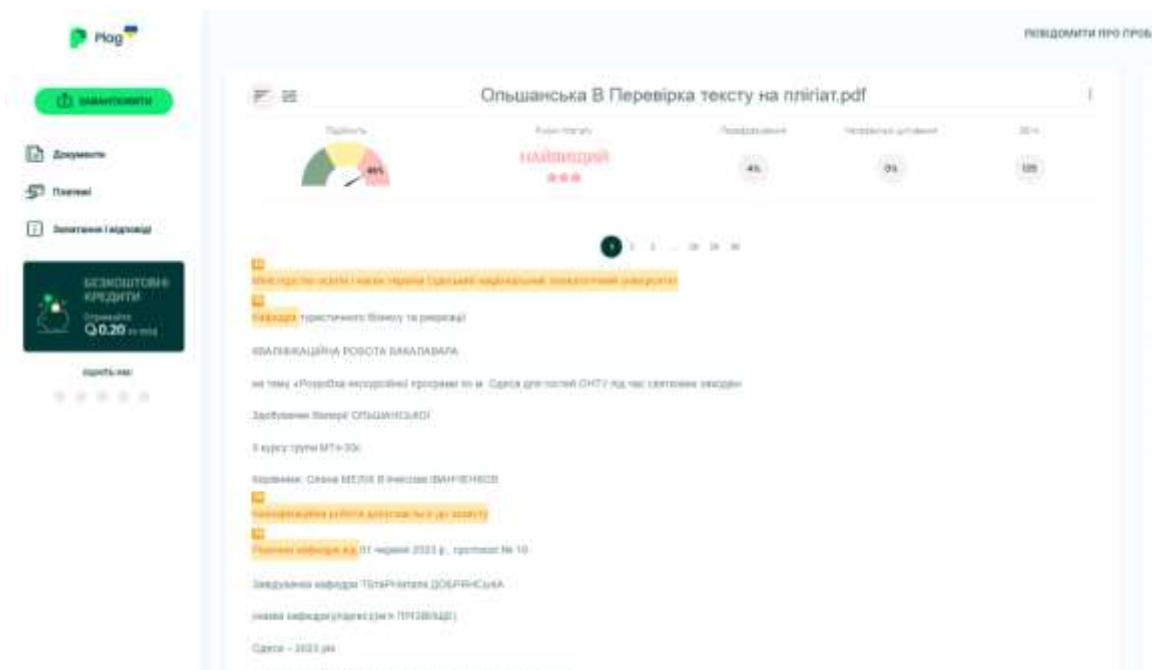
Plag

ПОВІДОМИТИ ПРО ПРОБ

ЗАВАНТАЖИТИ

Документи

Платежі

Запитання і відповіді

БЕЗКОШТОВНІ КРЕДИТИ

Отримайте
0.20 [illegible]

Оцініть нас

Ольшанська В Перевірка тексту на плагіат.pdf

Подібність

Рівень плагіату

НАЙВИЩИЙ

Перефразування

Неправильні цитування

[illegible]

46%

4%

0%

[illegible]

1 2 3 ... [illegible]

Міністерство освіти і науки України Одеський національний технологічний університет

Кафедра туристичного бізнесу та рекреації

КВАЛІФІКАЦІЙНА РОБОТА БАКАЛАВРА

на тему «Розробка екскурсійної програми по м. Одеса для гостей ОНТУ під час святкових заходів»

Здобувача Валерії ОЛЬШАНСЬКОЇ

3 курсу групи МТ-33с

Керівник: Олена МЕЛІК В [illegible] ІВАНЧЕНКОВ

Кваліфікаційна робота допускається до захисту

Рішення кафедри від 01 червня 2023 р., протокол № 10

Завідувачка кафедри Тетяна ДОБРЯНСЬКА

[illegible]

Одеса – 2023 рік